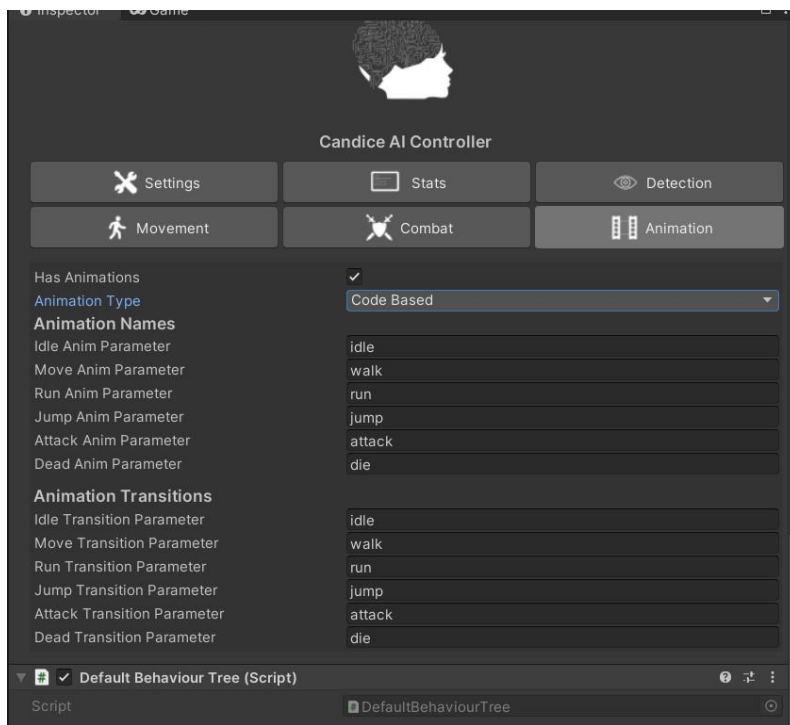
Inspector Game

Candice AI Controller

Settings
Stats
Detection
Movement
Combat
Animation

Has Animations ✓
Animation Type Code Based

Animation Names

| | |
|---|---|
| Idle Anim Parameter | idle |
| Move Anim Parameter | walk |
| Run Anim Parameter | run |
| Jump Anim Parameter | jump |
| Attack Anim Parameter | attack |
| Dead Anim Parameter | die |

Animation Transitions

| | |
|---|---|
| Idle Transition Parameter | idle |
| Move Transition Parameter | walk |
| Run Transition Parameter | run |
| Jump Transition Parameter | jump |
| Attack Transition Parameter | attack |
| Dead Transition Parameter | die |

✓ Default Behaviour Tree (Script)
Script DefaultBehaviourTree